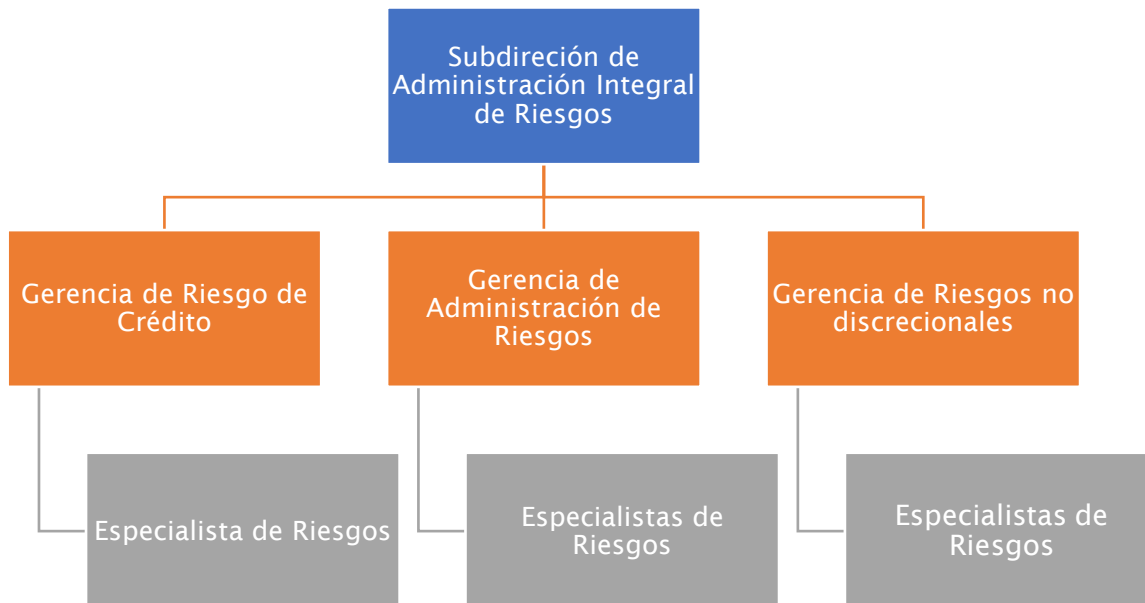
Subdireción de Administración Integral de Riesgos

Gerencia de Riesgo de Crédito

Especialista de Riesgos

Gerencia de Administración de Riesgos

Especialistas de Riesgos

Gerencia de Riesgos no discrecionales

Especialistas de Riesgos